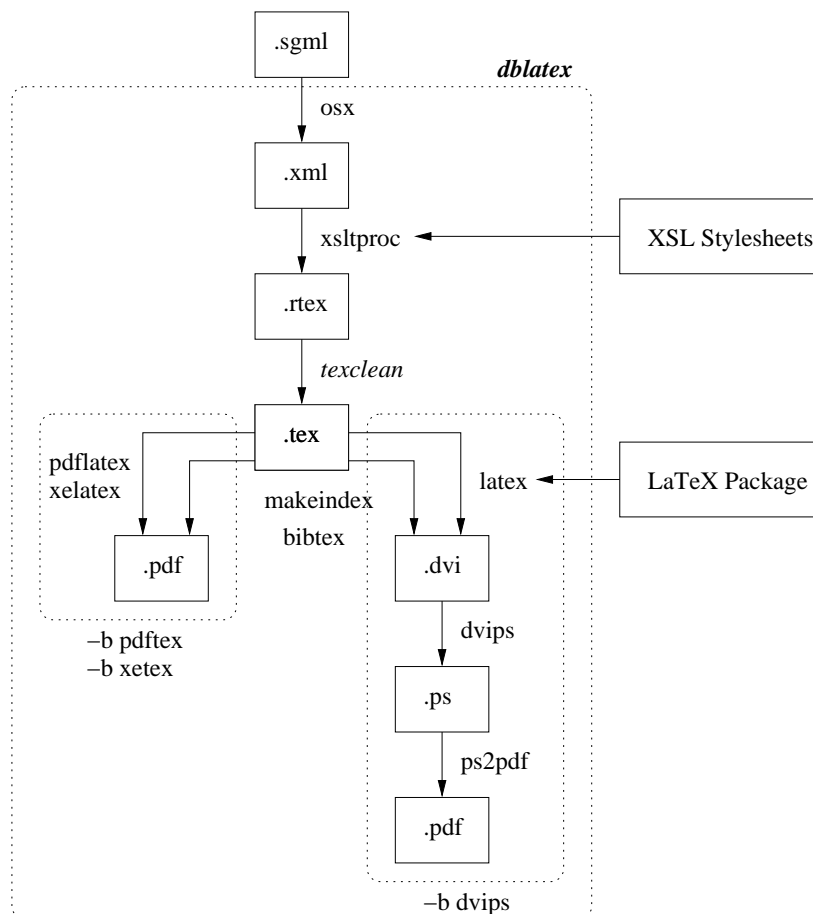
.sgml

dblatex

osx

.xml

xsltproc

XSL Stylesheets

.rtex

texclean

.tex

pdflatex
xelatex

makeindex
bibtex

latex

LaTeX Package

.pdf

.dvi

–b pdftex
–b xetex

dvips

.ps

ps2pdf

.pdf

–b dvips